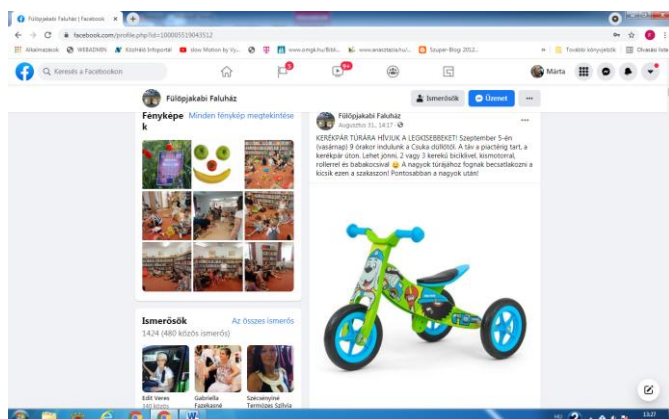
Fülöpjakabi Faluház | Facebook ×

facebook.com/profile.php?id=100005519043512

Alkalmazások WEBADMIN Közhitel-Infoportál slow Motion by Vy... www.emgk.hu/Bibli... www.anastasia.hu/... Szuper-Blog 2012... További könyvjelzők Olvasási lista

Keresés a Facebookon

5

9+

Márta

Fülöpjakabi Faluház

Ismerősök

Üzenet

...

Fényképek

Minden fénykép megtekintése

Ismerősök

Az összes ismerős

1424 (480 közös ismerős)

Edit Veres

Gabriella Fazekasné

Szécsényiné Termőzsi Szilvia

Fülöpjakabi Faluház

Augusztus 31., 14:17

KERÉKPÁR TÚRÁRA HÍVJUK A LEGKISEBBEKET! Szeptember 5-én (vasárnap) 9 órakor indulunk a Csuka dűlőtől. A táv a piactérig tart, a kerékpár úton. Lehet jönni, 2 vagy 3 kerekű biciklivel, kismotorral, rollerrel és babakocsival 😊 A nagyok túrájához fognak becsatlakozni a kicsik ezen a szakaszon! Pontosabban a nagyok után!

13:27